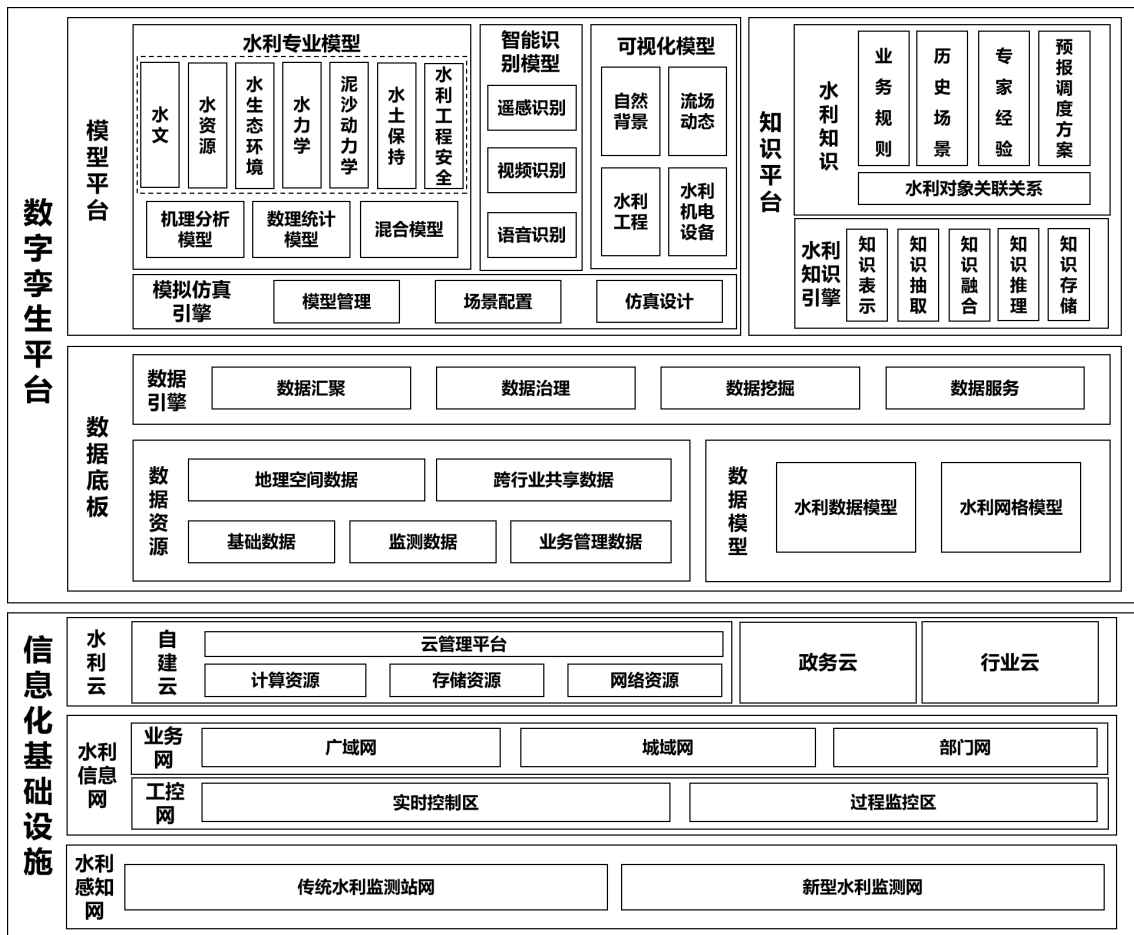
数字孪生平台

模型平台

水利专业模型
水文
水资源
水生态环境
水力学
泥沙动力学
水土保持
水利工程安全
机理分析模型
数理统计模型
混合模型

智能识别模型
遥感识别
视频识别
语音识别

可视化模型
自然背景
流场动态
水利工程
水利机电设备

模拟仿真引擎
模型管理
场景配置
仿真设计

知识平台
水利知识
业务规则
历史场景
专家经验
预报调度方案
水利对象关联关系
水利知识引擎
知识表示
知识抽取
知识融合
知识推理
知识存储

数据底板
数据引擎
数据汇聚
数据治理
数据挖掘
数据服务
数据资源
地理空间数据
跨行业共享数据
基础数据
监测数据
业务管理数据
数据模型
水利数据模型
水利网格模型

信息化基础设施
水利云
自建云
云管理平台
计算资源
存储资源
网络资源
政务云
行业云

水利信息网
业务网
广域网
城域网
部门网
工控网
实时控制区
过程监控区

水利感知网
传统水利监测站网
新型水利监测网